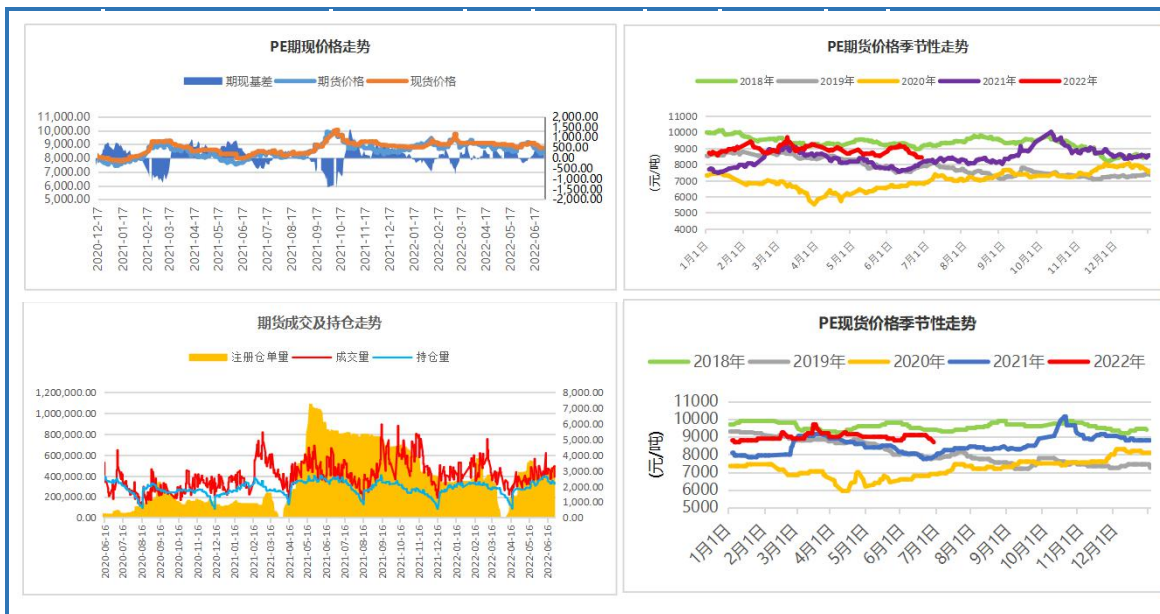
PE期现价格走势

期现基差 期货价格 现货价格

11,000.00
10,000.00
9,000.00
8,000.00
7,000.00
6,000.00
5,000.00

2,000.00
1,500.00
1,000.00
500.00
0.00
-500.00
-1,000.00
-1,500.00
-2,000.00

2020-12-17 2021-01-17 2021-02-17 2021-03-17 2021-04-17 2021-05-17 2021-06-17 2021-07-17 2021-08-17 2021-09-17 2021-10-17 2021-11-17 2021-12-17 2022-01-17 2022-02-17 2022-03-17 2022-04-17 2022-05-17 2022-06-17

PE期货价格季节性走势

2018年 2019年 2020年 2021年 2022年

11000
10000
9000
8000
7000
6000
5000
4000

(元/吨)

1月1日 2月1日 3月1日 4月1日 5月1日 6月1日 7月1日 8月1日 9月1日 10月1日 11月1日 12月1日

期货成交及持仓走势

注册仓单量 成交量 持仓量

1,200,000.00
1,000,000.00
800,000.00
600,000.00
400,000.00
200,000.00
0.00

8,000.00
7,000.00
6,000.00
5,000.00
4,000.00
3,000.00
2,000.00
1,000.00
0.00

2020-06-16 2020-07-16 2020-08-16 2020-09-16 2020-10-16 2020-11-16 2020-12-16 2021-01-16 2021-02-16 2021-03-16 2021-04-16 2021-05-16 2021-06-16 2021-07-16 2021-08-16 2021-09-16 2021-10-16 2021-11-16 2021-12-16 2022-01-16 2022-02-16 2022-03-16 2022-04-16 2022-05-16 2022-06-16

PE现货价格季节性走势

2018年 2019年 2020年 2021年 2022年

11000
10000
9000
8000
7000
6000
5000

(元/吨)

1月1日 2月1日 3月1日 4月1日 5月1日 6月1日 7月1日 8月1日 9月1日 10月1日 11月1日 12月1日